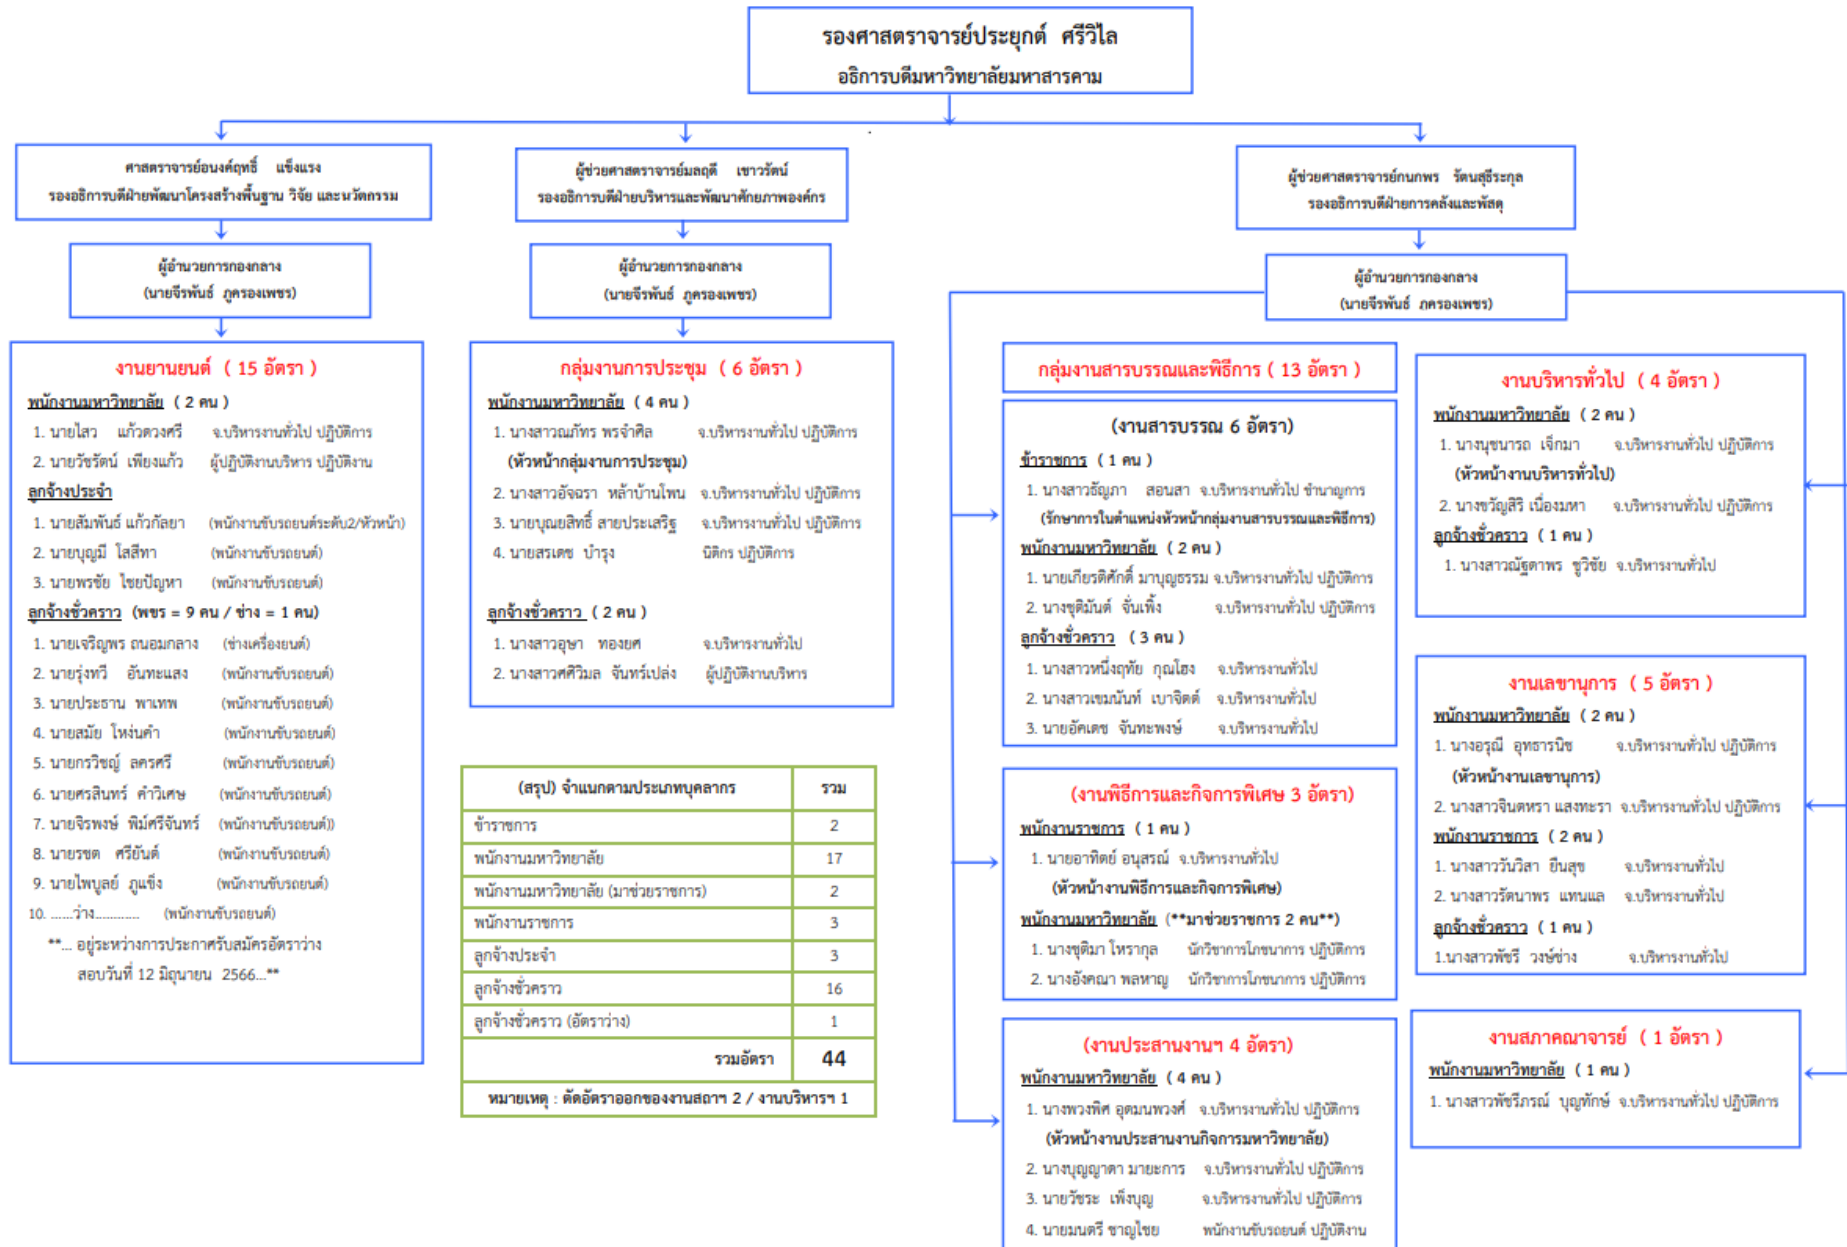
รองศาสตราจารย์ประยุกต์ ศรีวิไล
อธิการบดีมหาวิทยาลัยมหาสารคาม

ศาสตราจารย์อนงค์ฤทธิ์ แข็งแรง
รองอธิการบดีฝ่ายพัฒนาโครงสร้างพื้นฐาน วิจัย และนวัตกรรม

ผู้อำนวยการกองกลาง
(นายจีรพันธ์ ภูครองเพชร)

งานยานยนต์ ( 15 อัตรา )
พนักงานมหาวิทยาลัย ( 2 คน )
1. นายไสว แก้วดวงศรี จ.บริหารงานทั่วไป ปฏิบัติการ
2. นายวัชรัตน์ เพียงแก้ว ผู้ปฏิบัติงานบริหาร ปฏิบัติงาน
ลูกจ้างประจำ
1. นายสัมพันธ์ แก้วก้อยา (พนักงานขับรถยนต์ระดับ2/หัวหน้า)
2. นายบุญมี โสสีทา (พนักงานขับรถยนต์)
3. นายพรชัย ไชยปัญหา (พนักงานขับรถยนต์)
ลูกจ้างชั่วคราว (พขร = 9 คน / ช่าง = 1 คน)
1. นายเจริญพร ถนอมกลาง (ช่างเครื่องยนต์)
2. นายรุ่งทวี อินทะแสง (พนักงานขับรถยนต์)
3. นายประธาน พาเพช (พนักงานขับรถยนต์)
4. นายสมัย โพธิ์นคำ (พนักงานขับรถยนต์)
5. นายกรวิชญ์ ลครศรี (พนักงานขับรถยนต์)
6. นายศรสินทร์ คำวิเศษ (พนักงานขับรถยนต์)
7. นายจิรพงษ์ พิมพ์ศรีจันทร์ (พนักงานขับรถยนต์)
8. นายรชต ศรียันต์ (พนักงานขับรถยนต์)
9. นายไพบูลย์ ภูแข่ง (พนักงานขับรถยนต์)
10. ......ว่าง.......... (พนักงานขับรถยนต์)
**... อยู่ระหว่างการประกาศรับสมัครอัตราว่าง สอบวันที่ 12 มิถุนายน 2566...**

ผู้ช่วยศาสตราจารย์มลฤดี เชาวรัตน์
รองอธิการบดีฝ่ายบริหารและพัฒนาศักยภาพองค์กร

ผู้อำนวยการกองกลาง
(นายจีรพันธ์ ภูครองเพชร)

กลุ่มงานการประชุม ( 6 อัตรา )
พนักงานมหาวิทยาลัย ( 4 คน )
1. นางสาวณภัทร พรจำศิล จ.บริหารงานทั่วไป ปฏิบัติการ
(หัวหน้ากลุ่มงานการประชุม)
2. นางสาวอัจฉรา หล้าบ้านโพน จ.บริหารงานทั่วไป ปฏิบัติการ
3. นายบุญยสิทธิ์ สายประเสริฐ จ.บริหารงานทั่วไป ปฏิบัติการ
4. นายสรเดช บำรุง นิติกร ปฏิบัติการ
ลูกจ้างชั่วคราว ( 2 คน )
1. นางสาวอุษา ทองยศ จ.บริหารงานทั่วไป
2. นางสาวศศิวิมล จันทร์เปล่ง ผู้ปฏิบัติงานบริหาร

| (สรุป) จำแนกตามประเภทบุคลากร | รวม |
|---|---|
| ข้าราชการ | 2 |
| พนักงานมหาวิทยาลัย | 17 |
| พนักงานมหาวิทยาลัย (มาช่วยราชการ) | 2 |
| พนักงานราชการ | 3 |
| ลูกจ้างประจำ | 3 |
| ลูกจ้างชั่วคราว | 16 |
| ลูกจ้างชั่วคราว (อัตราว่าง) | 1 |
| รวมอัตรา | 44 |
| หมายเหตุ : ตัดอัตราออกของงานสถาฯ 2 / งานบริหารฯ 1 | |

ผู้ช่วยศาสตราจารย์นภพร รัตนสุธีระกุล
รองอธิการบดีฝ่ายการคลังและพัสดุ

ผู้อำนวยการกองกลาง
(นายจีรพันธ์ ภูครองเพชร)

กลุ่มงานสารบรรณและพิธีการ ( 13 อัตรา )
(งานสารบรรณ 6 อัตรา)
ข้าราชการ ( 1 คน )
1. นางสาวธัญภา สอนสา จ.บริหารงานทั่วไป ชำนาญการ
(รักษาการในตำแหน่งหัวหน้ากลุ่มงานสารบรรณและพิธีการ)
พนักงานมหาวิทยาลัย ( 2 คน )
1. นายเกียรติศักดิ์ มาบุญธรรม จ.บริหารงานทั่วไป ปฏิบัติการ
2. นางชุติมันต์ จันเพิ้ง จ.บริหารงานทั่วไป ปฏิบัติการ
ลูกจ้างชั่วคราว ( 3 คน )
1. นางสาวหนึ่งฤทัย กุลโฮง จ.บริหารงานทั่วไป
2. นางสาวเขมนันท์ เบาจิตต์ จ.บริหารงานทั่วไป
3. นายอัคเดช จันทะพงษ์ จ.บริหารงานทั่วไป

(งานพิธีการและกิจการพิเศษ 3 อัตรา)
พนักงานราชการ ( 1 คน )
1. นายอาทิตย์ อนุสรณ์ จ.บริหารงานทั่วไป
(หัวหน้างานพิธีการและกิจการพิเศษ)
พนักงานมหาวิทยาลัย (**มาช่วยราชการ 2 คน**)
1. นางชุติมา โพธิ์กุล นักวิชาการโสตทัศนศึกษา ปฏิบัติการ
2. นางอังคณา พลหาญ นักวิชาการโสตทัศนศึกษา ปฏิบัติการ

(งานประสานงานฯ 4 อัตรา)
พนักงานมหาวิทยาลัย ( 4 คน )
1. นางพวงพิศ อุดมนพวงศ์ จ.บริหารงานทั่วไป ปฏิบัติการ
(หัวหน้างานประสานงานกิจการมหาวิทยาลัย)
2. นางบุญญาดา มายะการ จ.บริหารงานทั่วไป ปฏิบัติการ
3. นายวัชระ เพ็งบุญ จ.บริหารงานทั่วไป ปฏิบัติการ
4. นายมนตรี ชาญไชย พนักงานขับรถยนต์ ปฏิบัติงาน

งานบริหารทั่วไป ( 4 อัตรา )
พนักงานมหาวิทยาลัย ( 2 คน )
1. นางนุชนารถ เจ็กมา จ.บริหารงานทั่วไป ปฏิบัติการ
(หัวหน้างานบริหารทั่วไป)
2. นางขวัญสิริ เนื่องมหา จ.บริหารงานทั่วไป ปฏิบัติการ
ลูกจ้างชั่วคราว ( 1 คน )
1. นางสาวณัฐดาพร ชูวิชัย จ.บริหารงานทั่วไป

งานเลขานุการ ( 5 อัตรา )
พนักงานมหาวิทยาลัย ( 2 คน )
1. นางอรุณี อุทธารนิช จ.บริหารงานทั่วไป ปฏิบัติการ
(หัวหน้างานเลขานุการ)
2. นางสาวจินดหรา แสงทะรา จ.บริหารงานทั่วไป ปฏิบัติการ
พนักงานราชการ ( 2 คน )
1. นางสาววันวิสา ยืนสุข จ.บริหารงานทั่วไป
2. นางสาวรัตนาพร แหนแล จ.บริหารงานทั่วไป
ลูกจ้างชั่วคราว ( 1 คน )
1.นางสาวพัชรี วงษ์ช่าง จ.บริหารงานทั่วไป

งานสภาคณาจารย์ ( 1 อัตรา )
พนักงานมหาวิทยาลัย ( 1 คน )
1. นางสาวพัชรีภรณ์ บุญทักษ์ จ.บริหารงานทั่วไป ปฏิบัติการ